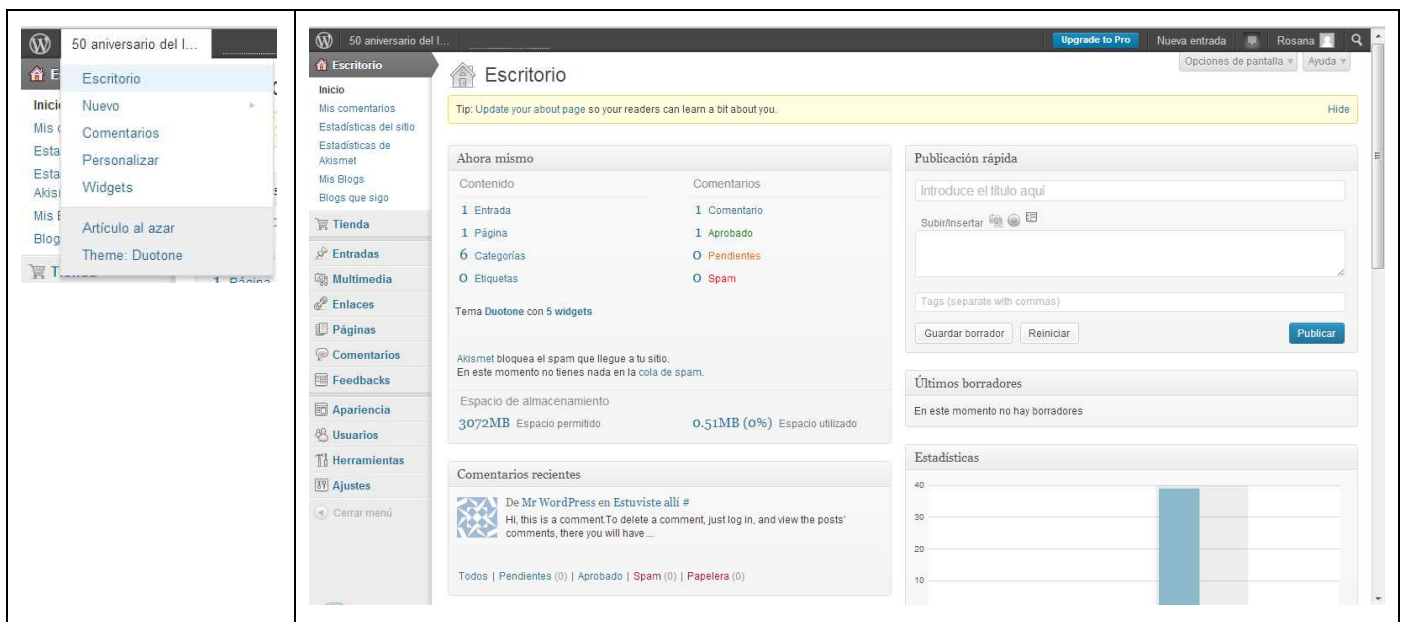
50 aniversario del l...

Escritorio
Nuevo
Comentarios
Personalizar
Widgets
Artículo al azar
Theme: Duotone

Inicio
Mis
Esta
Esta
Akisı
Mis
Blog
Tienda
1 Página

50 aniversario del l...
Upgrade to Pro
Nueva entrada
Rosana

Escritorio
Inicio
Mis comentarios
Estadísticas del sitio
Estadísticas de Akismet
Mis Blogs
Blogs que sigo
Tienda
Entradas
Multimedia
Enlaces
Páginas
Comentarios
Feedbacks
Apariencia
Usuarios
Herramientas
Ajustes
Cerrar menú

Escritorio
Opciones de pantalla
Ayuda

Tip: Update your about page so your readers can learn a bit about you.
Hide

Ahora mismo

| Contenido | | Comentarios | |
|---|---|---|---|
| 1 | Entrada | 1 | Comentario |
| 1 | Página | 1 | Aprobado |
| 6 | Categorías | 0 | Pendientes |
| 0 | Etiquetas | 0 | Spam |

Tema Duotone con 5 widgets

Akismet bloquea el spam que llegue a tu sitio.
En este momento no tienes nada en la cola de spam.

Espacio de almacenamiento
3072MB Espacio permitido
0.51MB (0%) Espacio utilizado

Comentarios recientes
De Mr WordPress en Estuviste allí #
Hi, this is a comment.To delete a comment, just log in, and view the posts' comments, there you will have ...
Todos | Pendientes (0) | Aprobado | Spam (0) | Papelera (0)

Publicación rápida
Introduce el título aquí
Subir/Insertar
Tags (separate with commas)
Guardar borrador
Reiniciar
Publicar

Últimos borradores
En este momento no hay borradores

Estadísticas
40
30
20
10